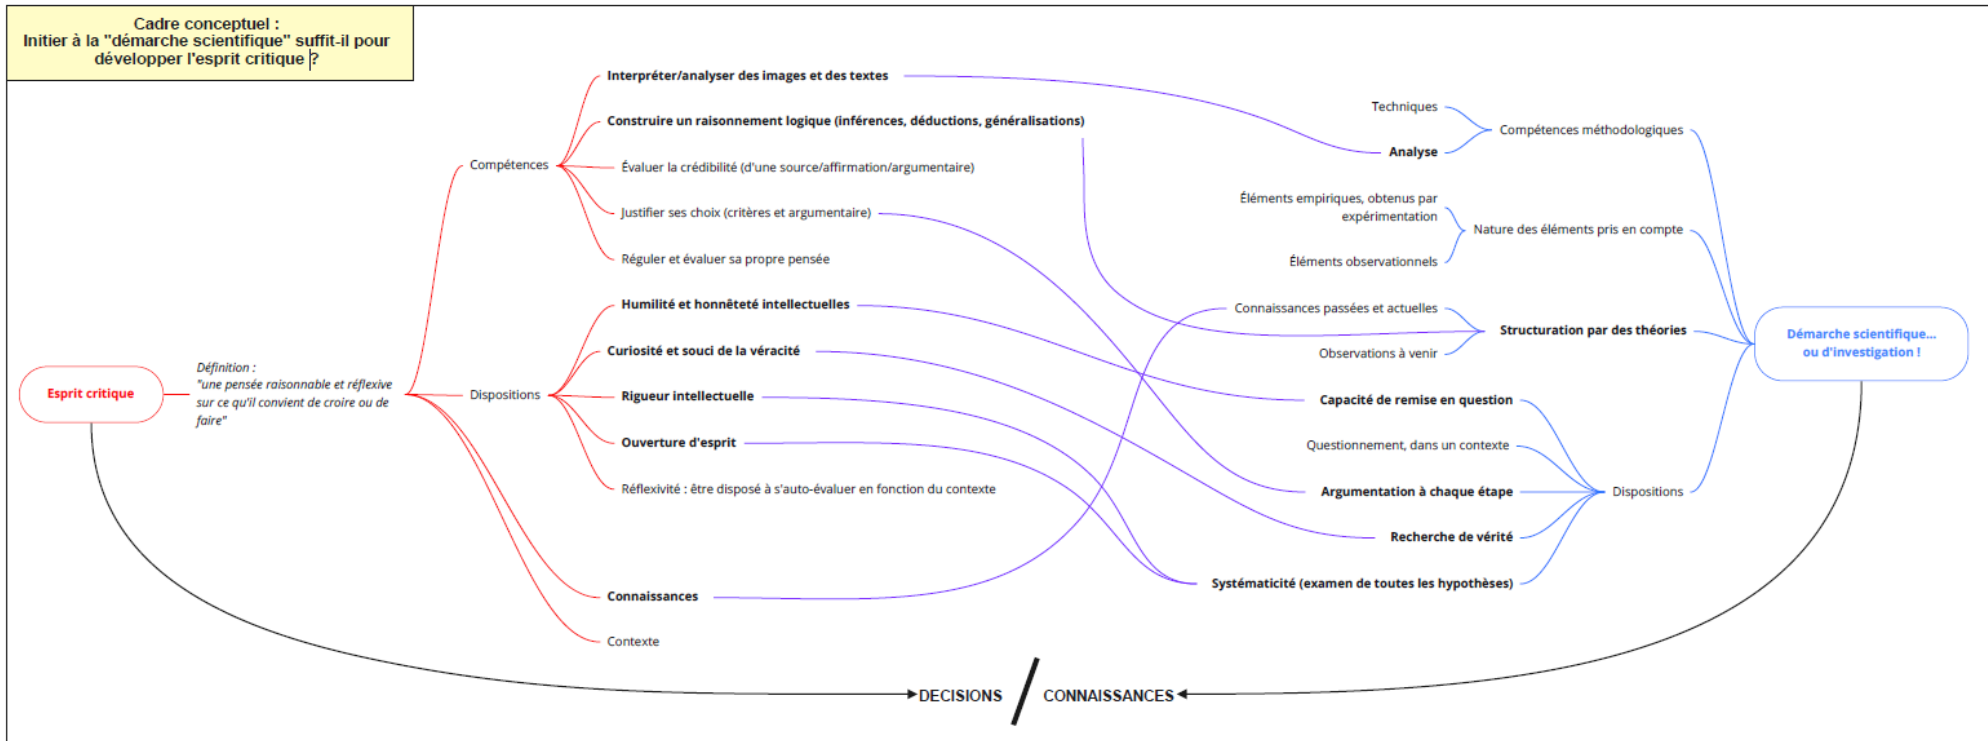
Cadre conceptuel :
Initier à la "démarche scientifique" suffit-il pour développer l'esprit critique ?

Esprit critique

Définition :
"une pensée raisonnable et réflexive sur ce qu'il convient de croire ou de faire"

Compétences
Interpréter/analyser des images et des textes
Construire un raisonnement logique (inférences, déductions, généralisations)
Évaluer la crédibilité (d'une source/affirmation/argumentaire)
Justifier ses choix (critères et argumentaire)
Réguler et évaluer sa propre pensée

Dispositions
Humilité et honnêteté intellectuelles
Curiosité et souci de la véracité
Rigueur intellectuelle
Ouverture d'esprit
Réflexivité : être disposé à s'auto-évaluer en fonction du contexte

Connaissances
Contexte

Techniques
Analyse
Compétences méthodologiques

Éléments empiriques, obtenus par expérimentation
Éléments observationnels
Nature des éléments pris en compte

Connaissances passées et actuelles
Observations à venir
Structuration par des théories

Démarche scientifique... ou d'investigation !

Capacité de remise en question
Questionnement, dans un contexte
Argumentation à chaque étape
Recherche de vérité
Systématicité (examen de toutes les hypothèses)
Dispositions

DECISIONS / CONNAISSANCES